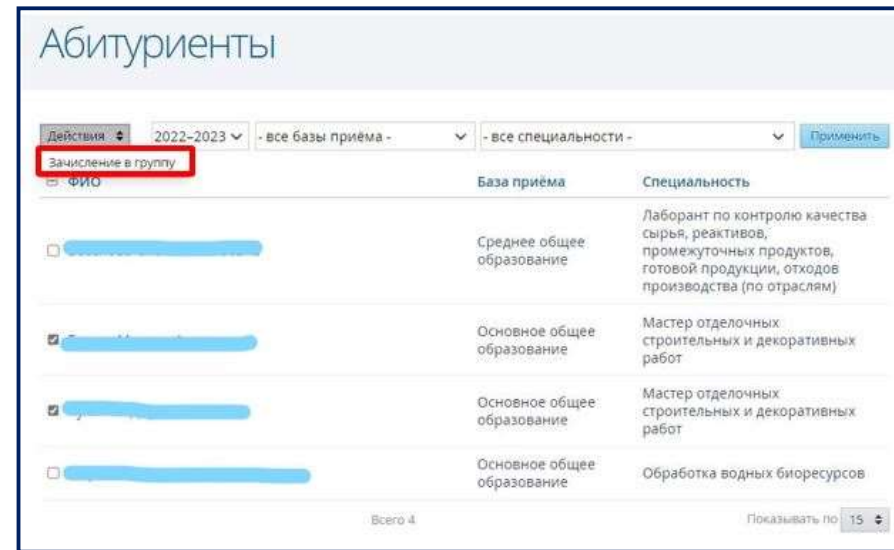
Абитуриенты

Действия ⇕ 2022–2023 - все базы приёма - - все специальности - Применить

Зачисление в группу

ФИО | База приёма | Специальность

| ФИО | База приёма | Специальность |
|---|---|---|
| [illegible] | Среднее общее образование | Лаборант по контролю качества сырья, реактивов, промежуточных продуктов, готовой продукции, отходов производства (по отраслям) |
| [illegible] | Основное общее образование | Мастер отделочных строительных и декоративных работ |
| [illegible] | Основное общее образование | Мастер отделочных строительных и декоративных работ |
| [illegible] | Основное общее образование | Обработка водных биоресурсов |

Всего 4

Показывать по 15